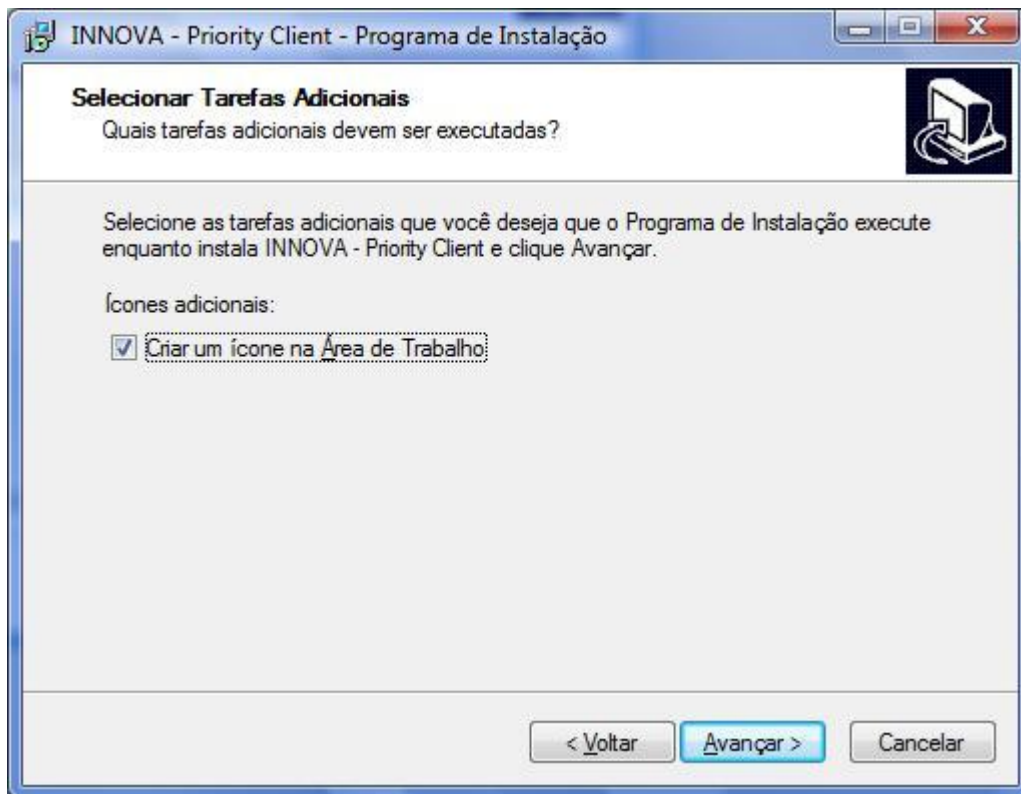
INNOVA - Priority Client - Programa de Instalação

Selecionar Tarefas Adicionais
Quais tarefas adicionais devem ser executadas?

Selecione as tarefas adicionais que você deseja que o Programa de Instalação execute enquanto instala INNOVA - Priority Client e clique Avançar.

Ícones adicionais:

Criar um ícone na Área de Trabalho

< Voltar
Avançar >
Cancelar